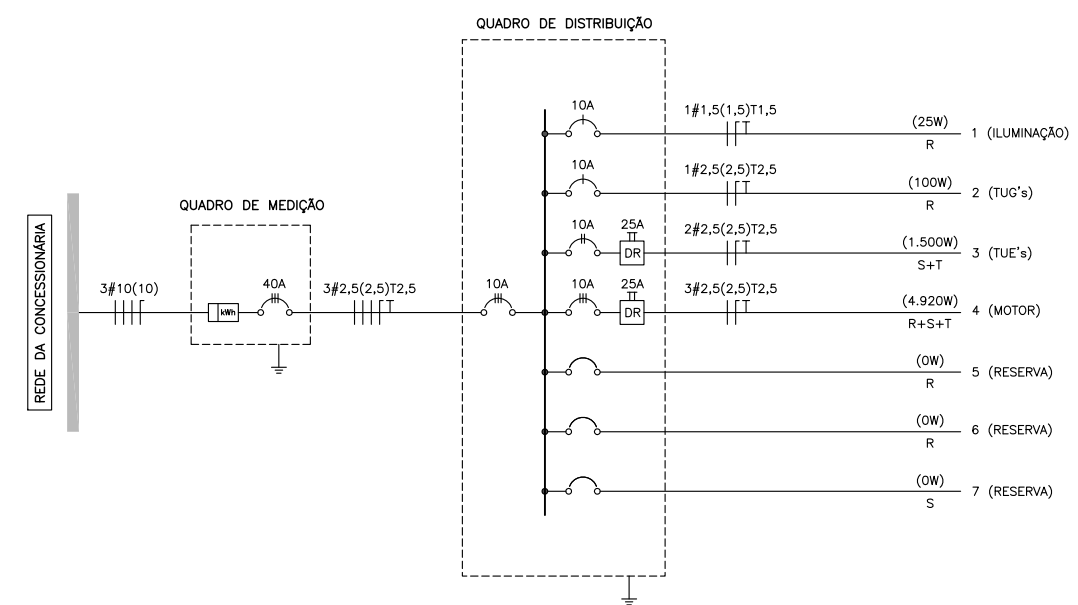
QUADRO DE DISTRIBUIÇÃO

REDE DA CONCESSIONÁRIA

QUADRO DE MEDIÇÃO

3#10(10)

kWh

40A

3#2,5(2,5)T2,5

10A

10A

1#1,5(1,5)T1,5

(25W)

R

1 (ILUMINAÇÃO)

10A

1#2,5(2,5)T2,5

(100W)

R

2 (TUG's)

10A

25A

DR

2#2,5(2,5)T2,5

(1.500W)

S+T

3 (TUE's)

10A

25A

DR

3#2,5(2,5)T2,5

(4.920W)

R+S+T

4 (MOTOR)

(0W)

R

5 (RESERVA)

(0W)

R

6 (RESERVA)

(0W)

S

7 (RESERVA)